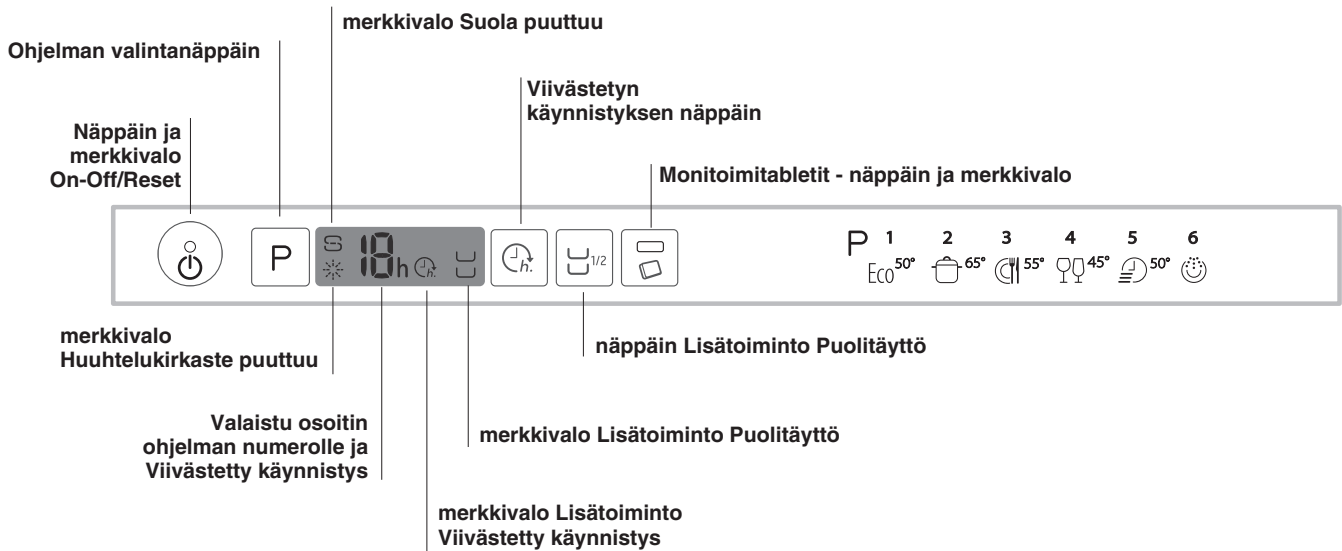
merkkivalo Suola puuttuu

Ohjelman valintanäppäin

Viivästetyn käynnistyksen näppäin

Näppäin ja merkkivalo On-Off/Reset

Monitoimitabletit - näppäin ja merkkivalo

P

18h

h.

1/2

P 1 2 3 4 5 6

Eco 50° 65° 55° 45° 50°

merkkivalo Huuhtelukirkaste puuttuu

näppäin Lisätoiminto Puolitäyttö

Valaistu osoitin ohjelman numerolle ja Viivästetty käynnistys

merkkivalo Lisätoiminto Puolitäyttö

merkkivalo Lisätoiminto Viivästetty käynnistys